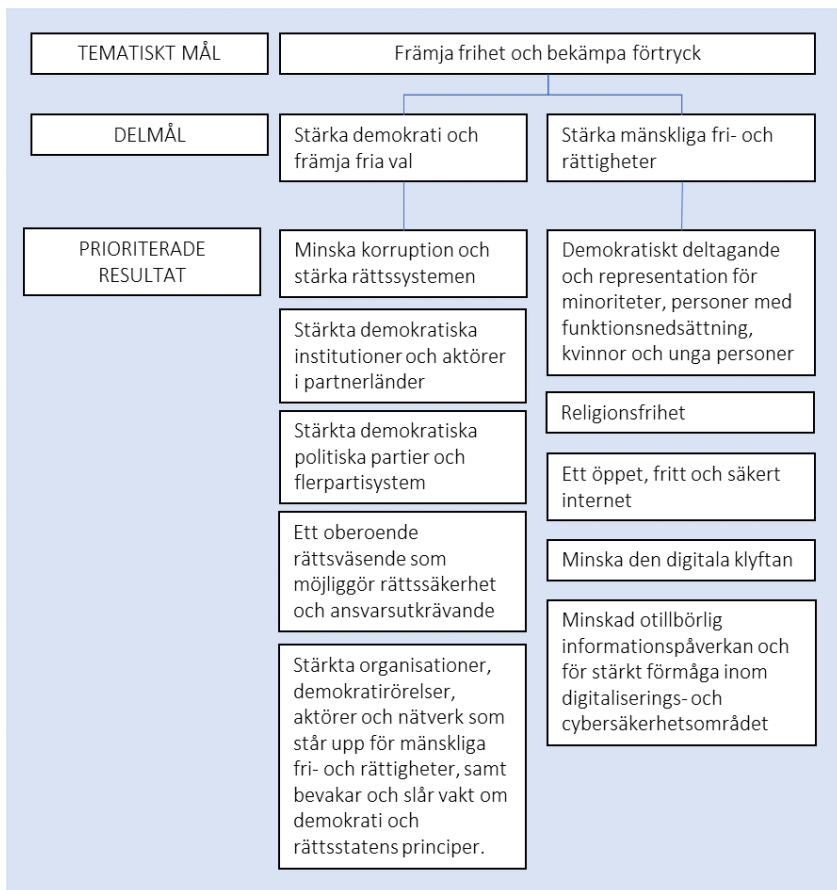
TEMATISKT MÅL

Främja frihet och bekämpa förtryck

DELMÅL

Stärka demokrati och främja fria val

Stärka mänskliga fri- och rättigheter

PRIORITERADE RESULTAT

Minska korruption och stärka rättssystemen

Stärkta demokratiska institutioner och aktörer i partnerländer

Stärkta demokratiska politiska partier och flerpartisystem

Ett oberoende rättsväsende som möjliggör rättssäkerhet och ansvarsutkrävande

Stärkta organisationer, demokratirörelser, aktörer och nätverk som står upp för mänskliga fri- och rättigheter, samt bevakar och slår vakt om demokrati och rättsstatens principer.

Demokratiskt deltagande och representation för minoriteter, personer med funktionsnedsättning, kvinnor och unga personer

Religionsfrihet

Ett öppet, fritt och säkert internet

Minska den digitala klyftan

Minskad otillbörlig informationspåverkan och för stärkt förmåga inom digitaliserings- och cybersäkerhetsområdet